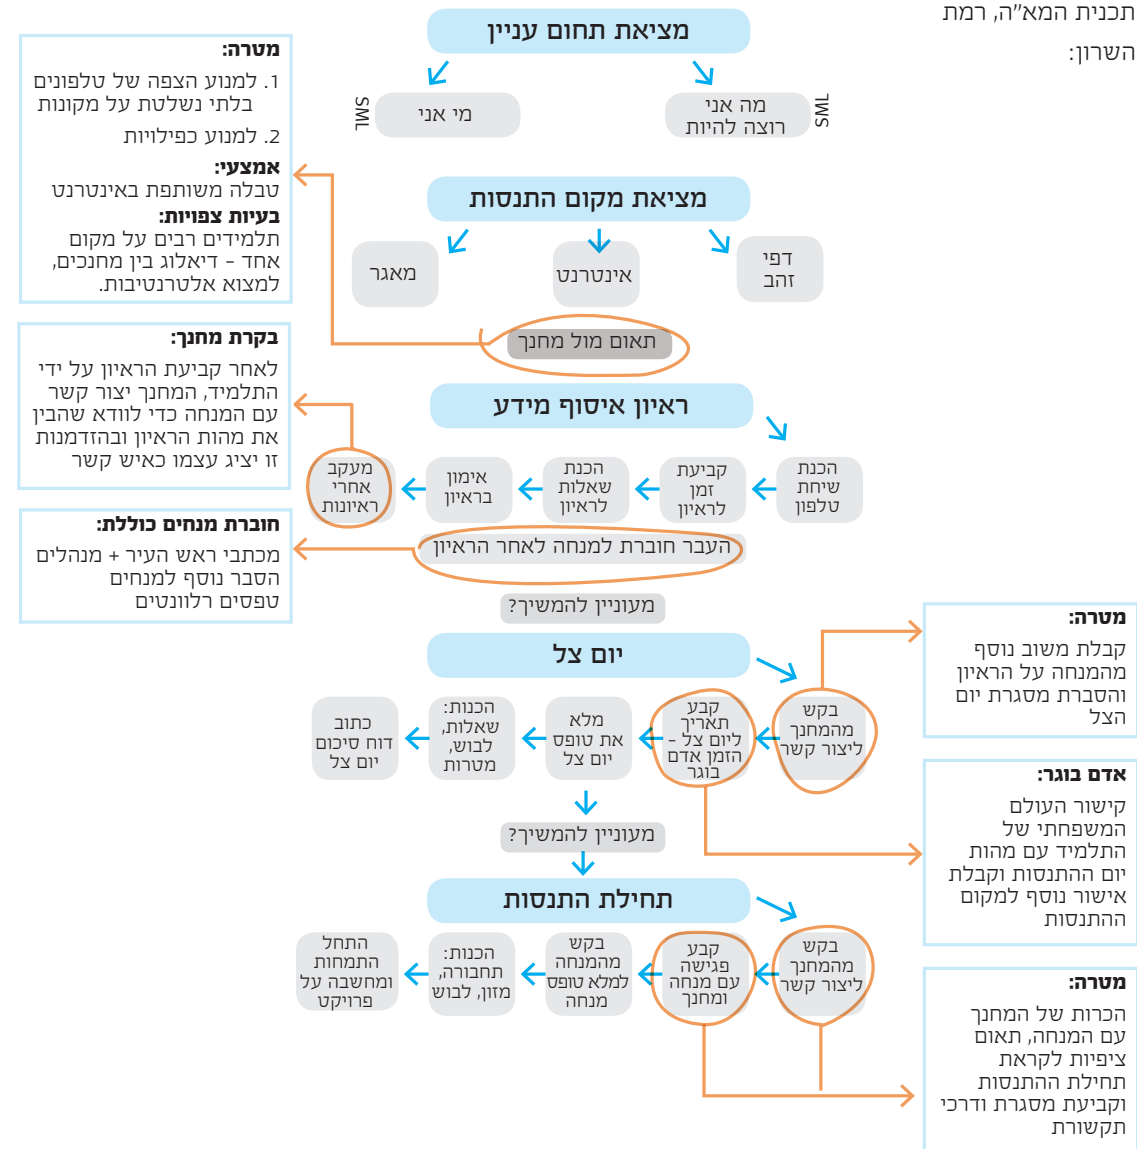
תכנית המא"ה, רמת השרון:

מציאת תחום עניין

מה אני רוצה להיות
SML
מי אני
SML

מטרה:
1. למנוע הצפה של טלפונים בלתי נשלטת על מקונות
2. למנוע כפילויות
אמצעי:
טבלה משותפת באינטרנט
בעיות צפויות:
תלמידים רבים על מקום אחד - דיאלוג בין מחנכים, למצוא אלטרנטיבות.

מציאת מקום התנסות

דפי זהב
אינטרנט
מאגר

תאום מול מחנך

בקרת מחנך:
לאחר קביעת הראיון על ידי התלמיד, המחנך יצור קשר עם המנחה כדי לוודא שהבין את מהות הראיון ובהזדמנות זו יציג עצמו כאיש קשר

ראיון איסוף מידע

הכנת שיחת טלפון
קביעת זמן לראיון
הכנת שאלות לראיון
אימון בראיון
מעקב אחרי ראיונות

חוברת מנחים כוללת:
מכתבי ראש העיר + מנהלים
הסבר נוסף למנחים
טפסים רלוונטים

העבר חוברת למנחה לאחר הראיון

מעוניין להמשיך?

יום צל

מטרה:
קבלת משוב נוסף מהמנחה על הראיון והסברת מסגרת יום הצל

בקש מהמחנך ליצור קשר
קבע תאריך ליום צל - הזמן אדם בוגר
מלא את טופס יום צל
הכנות: שאלות, לבוש, מטרות
כתוב דוח סיכום יום צל

אדם בוגר:
קישור העולם המשפחתי של התלמיד עם מהות יום ההתנסות וקבלת אישור נוסף למקום ההתנסות

מעוניין להמשיך?

תחילת התנסות

בקש מהמחנך ליצור קשר
קבע פגישה עם מנחה ומחנך
בקש מהמנחה למלא טופס מנחה
הכנות: תחבורה, מזון, לבוש
התחל התמחות ומחשבה על פרויקט

מטרה:
הכרות של המחנך עם המנחה, תאום ציפיות לקראת תחילת ההתנסות וקביעת מסגרת ודרכי תקשורת